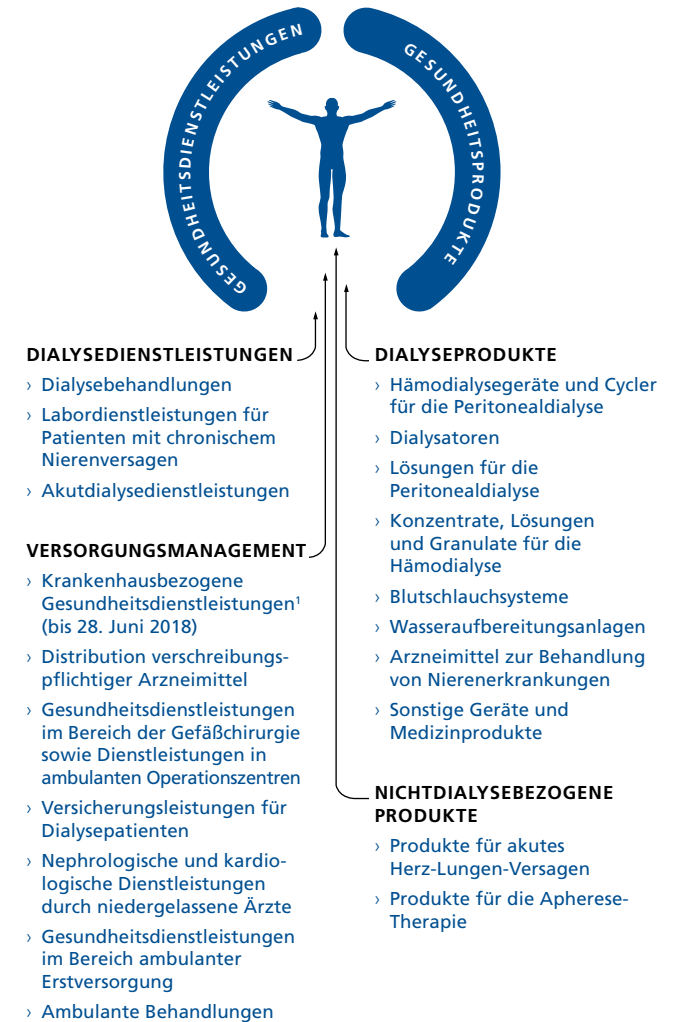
GESUNDHEITSDIENSTLEISTUNGEN

GESUNDHEITSPRODUKTE

DIALYSEDIENSTLEISTUNGEN

› Dialysebehandlungen

› Labordienstleistungen für Patienten mit chronischem Nierenversagen

› Akutdialysedienstleistungen

VERSORGUNGSMANAGEMENT

› Krankenhausbezogene Gesundheitsdienstleistungen$^1$ (bis 28. Juni 2018)

› Distribution verschreibungspflichtiger Arzneimittel

› Gesundheitsdienstleistungen im Bereich der Gefäßchirurgie sowie Dienstleistungen in ambulanten Operationszentren

› Versicherungsleistungen für Dialysepatienten

› Nephrologische und kardiologische Dienstleistungen durch niedergelassene Ärzte

› Gesundheitsdienstleistungen im Bereich ambulanter Erstversorgung

› Ambulante Behandlungen

DIALYSEPRODUKTE

› Hämodialysegeräte und Cycler für die Peritonealdialyse

› Dialysatoren

› Lösungen für die Peritonealdialyse

› Konzentrate, Lösungen und Granulate für die Hämodialyse

› Blutschlauchsysteme

› Wasseraufbereitungsanlagen

› Arzneimittel zur Behandlung von Nierenerkrankungen

› Sonstige Geräte und Medizinprodukte

NICHTDIALYSEBEZOGENE PRODUKTE

› Produkte für akutes Herz-Lungen-Versagen

› Produkte für die Apherese-Therapie